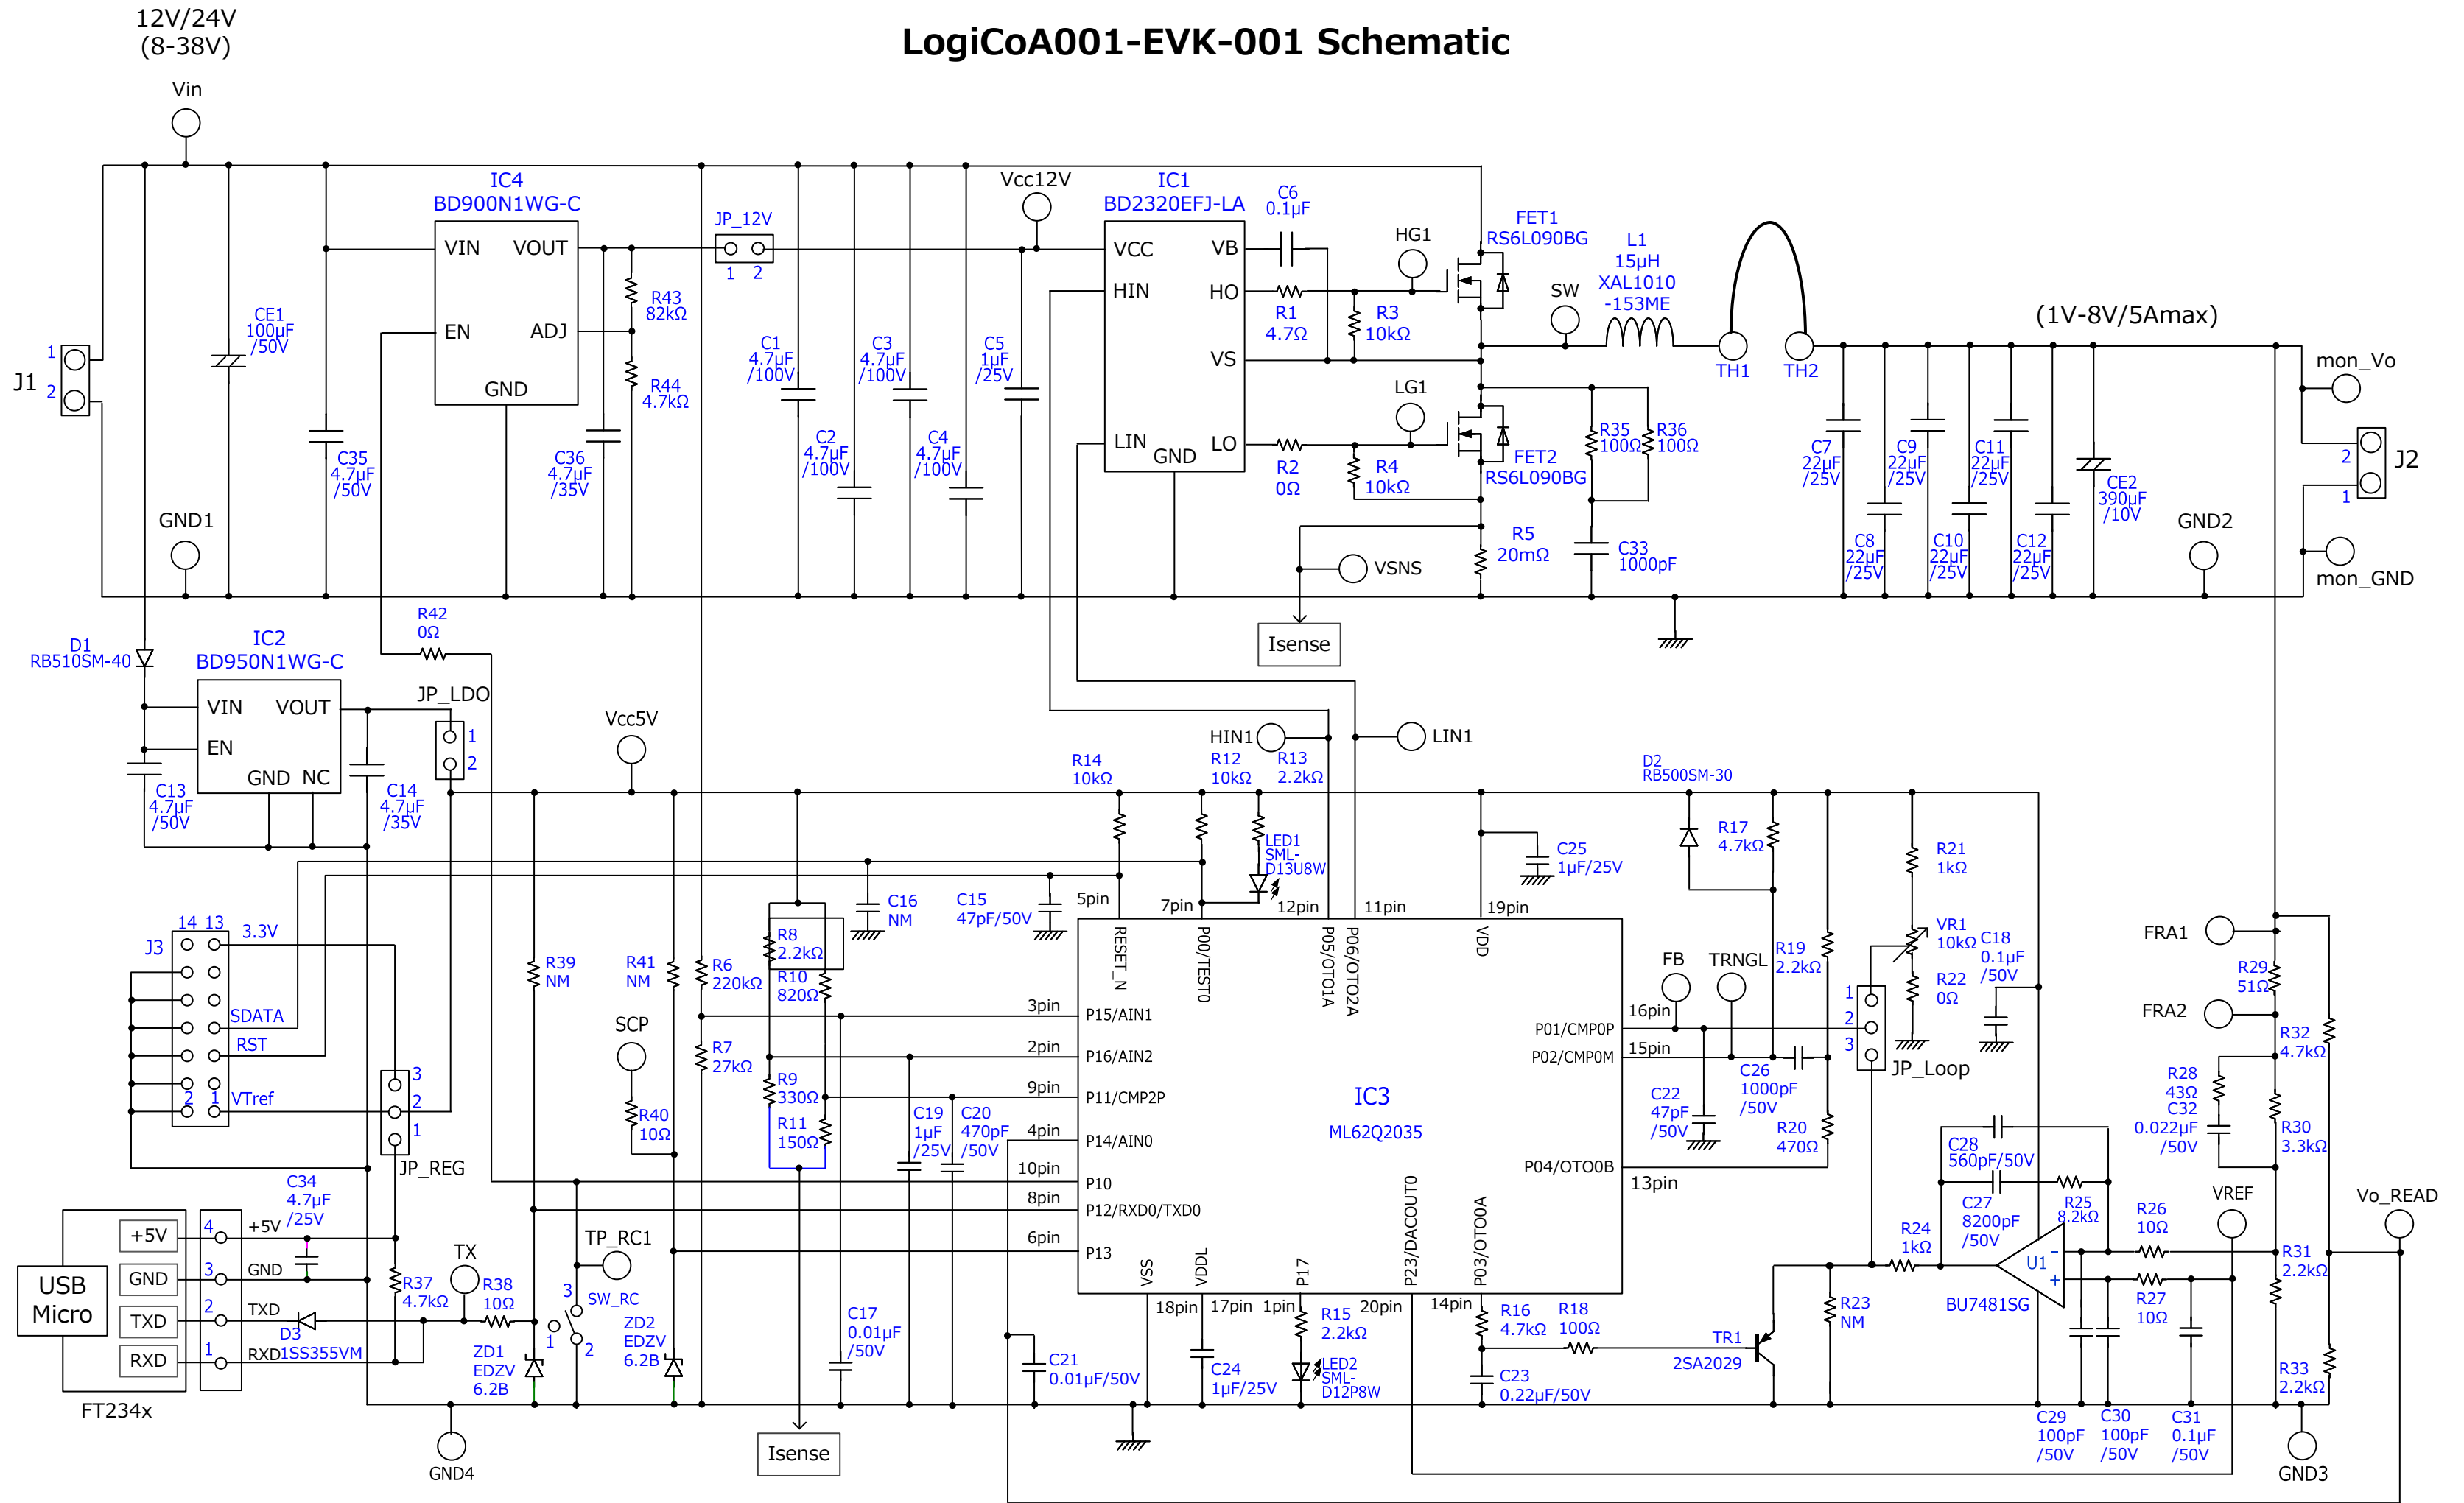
LogiCoA001-EVK-001 Schematic

12V/24V
(8-38V)

Vin

J1
1
2

CE1
100μF
/50V

C35
4.7μF
/50V

GND1

IC4
BD900N1WG-C
VIN VOUT
EN ADJ
GND

C36
4.7μF
/35V

R43
82kΩ

R44
4.7kΩ

JP_12V
1 2

C1
4.7μF
/100V

C2
4.7μF
/100V

C3
4.7μF
/100V

C4
4.7μF
/100V

C5
1μF
/25V

Vcc12V

IC1
BD2320EFJ-LA
VCC VB
HIN HO
VS
LIN GND LO

C6
0.1μF

R1
4.7Ω

R3
10kΩ

R2
0Ω

R4
10kΩ

HG1
LG1

FET1
RS6L090BG

FET2
RS6L090BG

SW

L1
15μH
XAL1010
-153ME

TH1 TH2

R35
100Ω

R36
100Ω

C33
1000pF

R5
20mΩ

VSNS

Isense

(1V-8V/5Amax)

C7
22μF
/25V

C8
22μF
/25V

C9
22μF
/25V

C10
22μF
/25V

C11
22μF
/25V

C12
22μF
/25V

CE2
390μF
/10V

GND2

mon_Vo

J2
2
1

mon_GND

D1
RB510SM-40

IC2
BD950N1WG-C
VIN VOUT
EN
GND NC

C13
4.7μF
/50V

C14
4.7μF
/35V

R42
0Ω

JP_LDO
1
2

Vcc5V

HIN1

LIN1

R14
10kΩ

R12
10kΩ

R13
2.2kΩ

LED1
SML-
D13U8W

D2
RB500SM-30

C25
1μF/25V

R17
4.7kΩ

R21
1kΩ

VR1
10kΩ

C18
0.1μF
/50V

R22
0Ω

R19
2.2kΩ

J3
14 13
3.3V
SDATA
RST
2 1
VTref

JP_REG
3
2
1

R39
NM

R41
NM

R6
220kΩ

R7
27kΩ

R8
2.2kΩ

R10
820Ω

R9
330Ω

R11
150Ω

C16
NM

C15
47pF/50V

SCP

R40
10Ω

C19
1μF
/25V

C20
470pF
/50V

5pin
7pin
12pin
11pin
19pin
3pin
2pin
9pin
4pin
10pin
8pin
6pin
16pin
15pin
13pin
18pin 17pin 1pin 20pin 14pin

RESET_N
P00/TEST0
P05/OTO1A
P06/OTO2A
VDD
P15/AIN1
P16/AIN2
P11/CMP2P
P14/AIN0
P10
P12/RXD0/TXD0
P13
P01/CMP0P
P02/CMP0M
P04/OTO0B
VSS
VDDL
P17
P23/DACOUT0
P03/OTO0A

IC3
ML62Q2035

FB
TRNGL

C22
47pF
/50V

C26
1000pF
/50V

R20
470Ω

JP_Loop
1
2
3

FRA1
FRA2

R29
51Ω

R32
4.7kΩ

R28
43Ω
C32
0.022μF
/50V

R30
3.3kΩ

C28
560pF/50V

C27
8200pF
/50V

R25
8.2kΩ

R24
1kΩ

U1
BU7481SG

R26
10Ω

R27
10Ω

VREF

Vo_READ

R31
2.2kΩ

R33
2.2kΩ

R23
NM

TR1
2SA2029

R16
4.7kΩ

R18
100Ω

C23
0.22μF/50V

R15
2.2kΩ

LED2
SML-
D12P8W

C24
1μF/25V

C21
0.01μF/50V

C17
0.01μF
/50V

C29
100pF
/50V

C30
100pF
/50V

C31
0.1μF
/50V

GND3

USB
Micro
+5V
GND
TXD
RXD
FT234x
4
3
2
1
+5V
GND
TXD
RXD

C34
4.7μF
/25V

R37
4.7kΩ

D3
1SS355VM

TX

R38
10Ω

ZD1
EDZV
6.2B

TP_RC1

SW_RC
3
1
2

ZD2
EDZV
6.2B

GND4

Isense